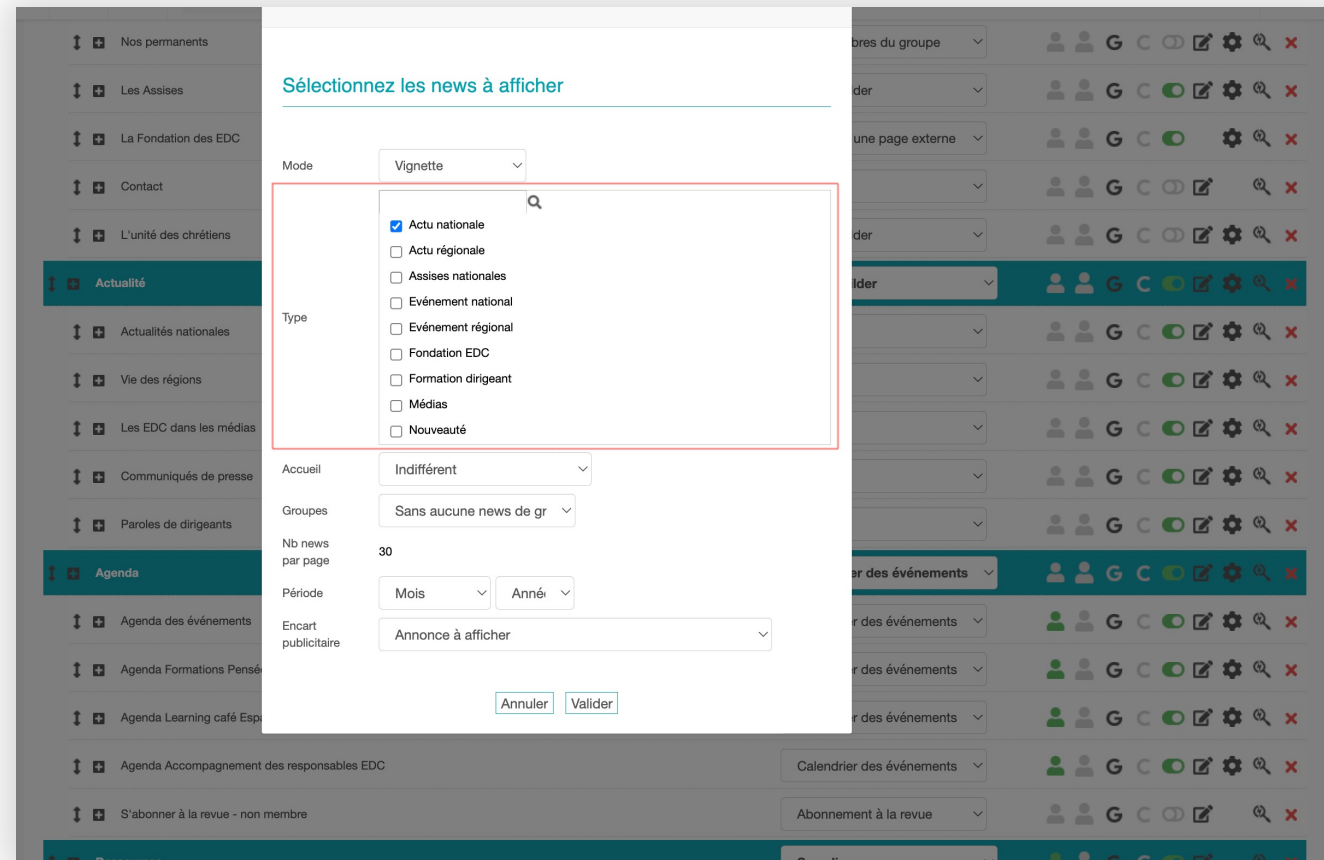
Nos permanents
Les Assises
La Fondation des EDC
Contact
L'unité des chrétiens
Actualité
Actualités nationales
Vie des régions
Les EDC dans les médias
Communiqués de presse
Paroles de dirigeants
Agenda
Agenda des événements
Agenda Formations Pensé
Agenda Learning café Espa
Agenda Accompagnement des responsables EDC
S'abonner à la revue - non membre

bres du groupe
lder
une page externe
lder
lder
er des événements
r des événements
r des événements
r des événements
Calendrier des événements
Abonnement à la revue

Sélectionnez les news à afficher

Mode
Vignette

Type
Actu nationale
Actu régionale
Assises nationales
Evénement national
Evénement régional
Fondation EDC
Formation dirigeant
Médias
Nouveauté

Accueil
Indifférent

Groupes
Sans aucune news de gr

Nb news par page
30

Période
Mois
Anné

Encart publicitaire
Annonce à afficher

Annuler
Valider